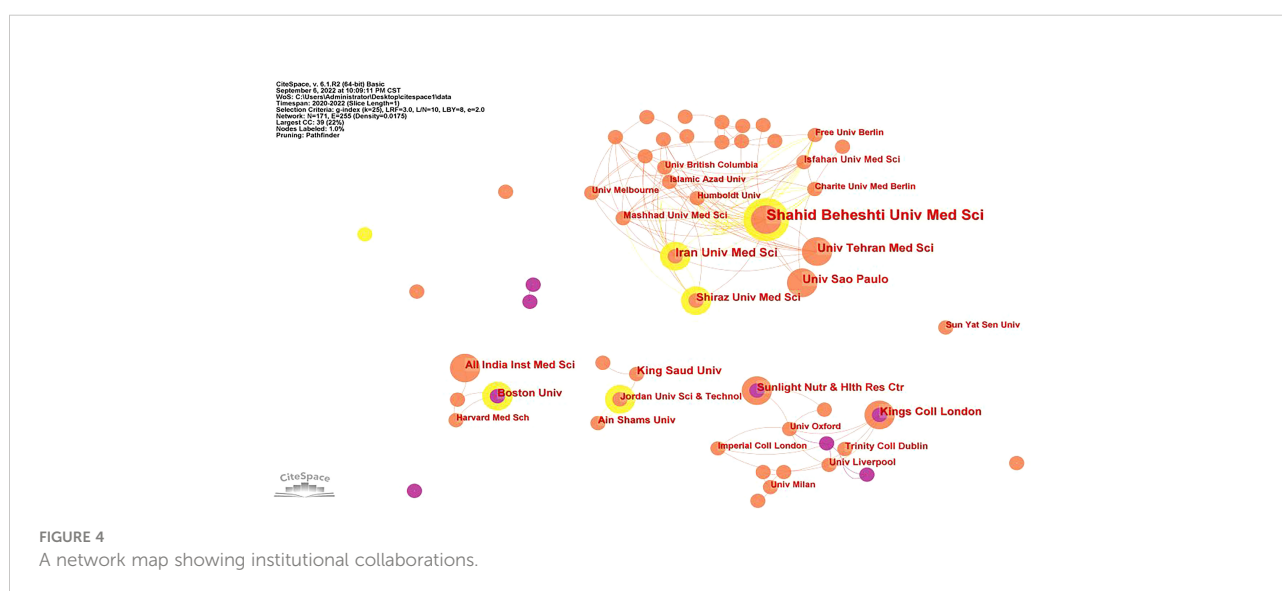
CiteSpace, v. 6.1.R2 (64-bit) Basic
September 6, 2022 at 10:09:11 PM CST
WoS: C:\Users\Administrator\Desktop\citespace1\data
Timespan: 2020-2022 (Slice Length=1)
Selection Criteria: g-index (k=25), LRF=3.0, L/N=10, LBY=8, e=2.0
Network: N=171, E=255 (Density=0.0175)
Largest CC: 39 (22%)
Nodes Labeled: 1.0%
Pruning: Pathfinder

Free Univ Berlin
Isfahan Univ Med Sci
Univ British Columbia
Islamic Azad Univ
Charite Univ Med Berlin
Univ Melbourne
Humboldt Univ
Mashhad Univ Med Sci
Shahid Beheshti Univ Med Sci
Univ Tehran Med Sci
Iran Univ Med Sci
Univ Sao Paulo
Shiraz Univ Med Sci
Sun Yat Sen Univ
All India Inst Med Sci
King Saud Univ
Sunlight Nutr & Hlth Res Ctr
Boston Univ
Jordan Univ Sci & Technol
Kings Coll London
Harvard Med Sch
Ain Shams Univ
Univ Oxford
Imperial Coll London
Trinity Coll Dublin
Univ Liverpool
Univ Milan
CiteSpace

FIGURE 4
A network map showing institutional collaborations.